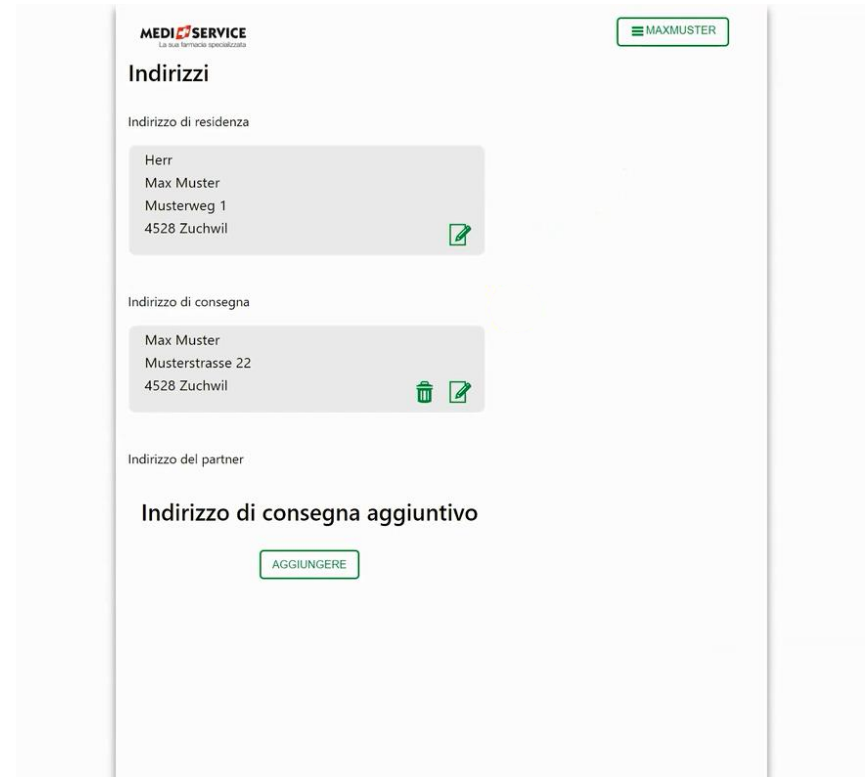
MEDI SERVICE
La sua farmacia specializzata

MAXMUSTER

Indirizzi

Indirizzo di residenza

Herr
Max Muster
Musterweg 1
4528 Zuchwil

Indirizzo di consegna

Max Muster
Musterstrasse 22
4528 Zuchwil

Indirizzo del partner

Indirizzo di consegna aggiuntivo

AGGIUNGERE